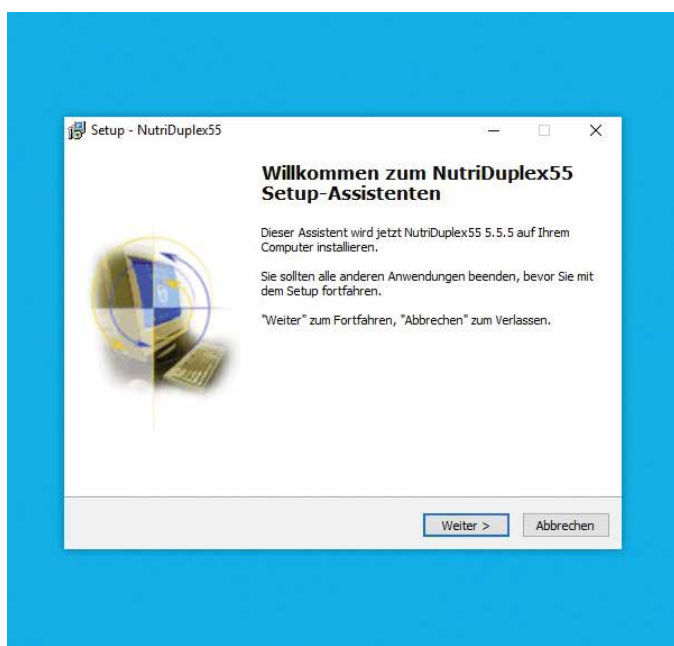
Setup - NutriDuplex55

Willkommen zum NutriDuplex55 Setup-Assistenten

Dieser Assistent wird jetzt NutriDuplex55 5.5.5 auf Ihrem Computer installieren.

Sie sollten alle anderen Anwendungen beenden, bevor Sie mit dem Setup fortfahren.

"Weiter" zum Fortfahren, "Abbrechen" zum Verlassen.

Weiter >

Abbrechen